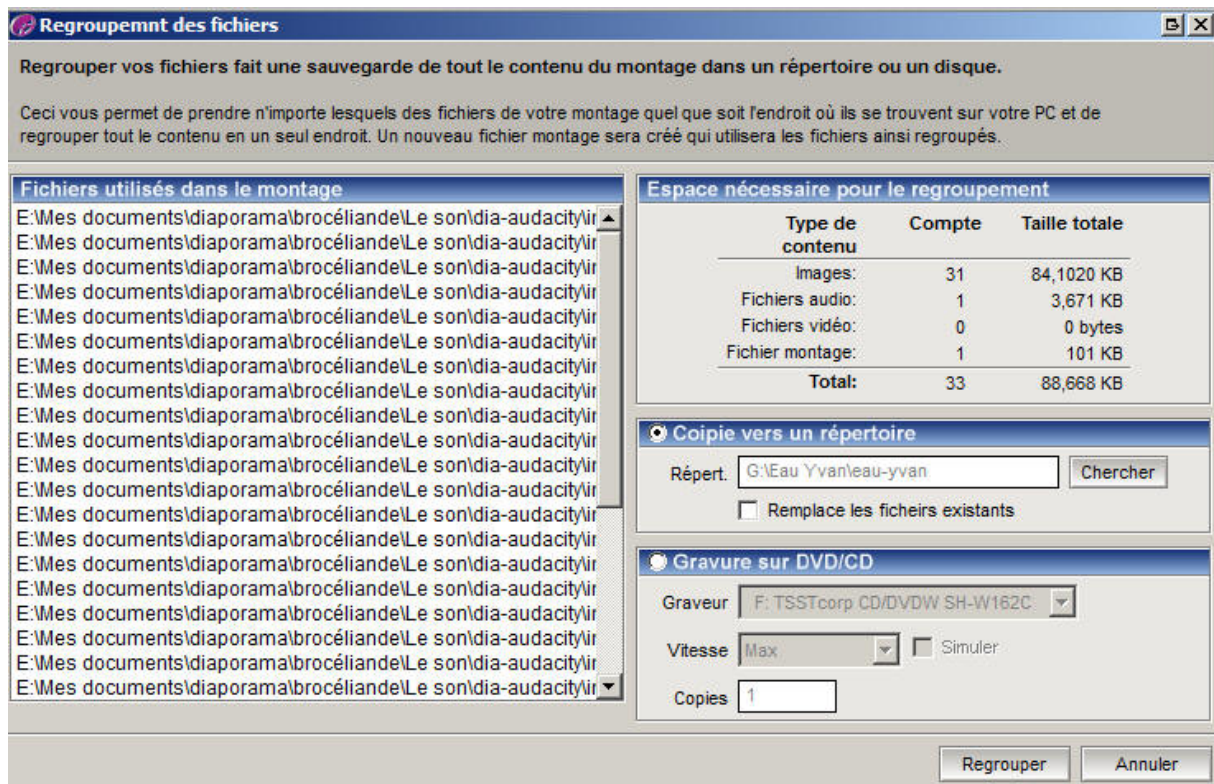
Regroupemnt des fichiers

Regrouper vos fichiers fait une sauvegarde de tout le contenu du montage dans un répertoire ou un disque.

Ceci vous permet de prendre n'importe lesquels des fichiers de votre montage quel que soit l'endroit où ils se trouvent sur votre PC et de regrouper tout le contenu en un seul endroit. Un nouveau fichier montage sera créé qui utilisera les fichiers ainsi regroupés.

Fichiers utilisés dans le montage

E:\Mes documents\diaporama\brocéliande\Le son\dia-audacity\ir
E:\Mes documents\diaporama\brocéliande\Le son\dia-audacity\ir
E:\Mes documents\diaporama\brocéliande\Le son\dia-audacity\ir
E:\Mes documents\diaporama\brocéliande\Le son\dia-audacity\ir
E:\Mes documents\diaporama\brocéliande\Le son\dia-audacity\ir
E:\Mes documents\diaporama\brocéliande\Le son\dia-audacity\ir
E:\Mes documents\diaporama\brocéliande\Le son\dia-audacity\ir
E:\Mes documents\diaporama\brocéliande\Le son\dia-audacity\ir
E:\Mes documents\diaporama\brocéliande\Le son\dia-audacity\ir
E:\Mes documents\diaporama\brocéliande\Le son\dia-audacity\ir
E:\Mes documents\diaporama\brocéliande\Le son\dia-audacity\ir
E:\Mes documents\diaporama\brocéliande\Le son\dia-audacity\ir
E:\Mes documents\diaporama\brocéliande\Le son\dia-audacity\ir
E:\Mes documents\diaporama\brocéliande\Le son\dia-audacity\ir
E:\Mes documents\diaporama\brocéliande\Le son\dia-audacity\ir
E:\Mes documents\diaporama\brocéliande\Le son\dia-audacity\ir
E:\Mes documents\diaporama\brocéliande\Le son\dia-audacity\ir
E:\Mes documents\diaporama\brocéliande\Le son\dia-audacity\ir
E:\Mes documents\diaporama\brocéliande\Le son\dia-audacity\ir
E:\Mes documents\diaporama\brocéliande\Le son\dia-audacity\ir

Espace nécessaire pour le regroupement

| Type de contenu | Compte | Taille totale |
|---|---|---|
| Images: | 31 | 84,1020 KB |
| Fichiers audio: | 1 | 3,671 KB |
| Fichiers vidéo: | 0 | 0 bytes |
| Fichier montage: | 1 | 101 KB |
| Total: | 33 | 88,668 KB |

Coipie vers un répertoire

Répert. G:\Eau Yvan\eau-yvan Chercher

Remplace les ficheirs existants

Gravure sur DVD/CD

Graveur F: TSSTcorp CD/DVDW SH-W162C

Vitesse Max Simuler

Copies 1

Regrouper Annuler